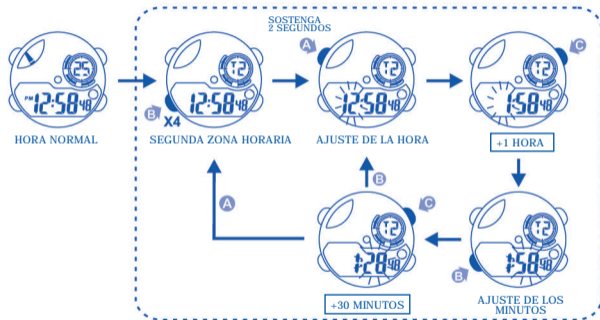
SOSTENGA 2 SEGUNDOS

A

C

PM 12:58 48

12:58 48

12:58 48

1:58 48

B X4

HORA NORMAL

SEGUNDA ZONA HORARIA

AJUSTE DE LA HORA

+1 HORA

B

A

C

1:28 48

1:58 48

B

+30 MINUTOS

AJUSTE DE LOS MINUTOS